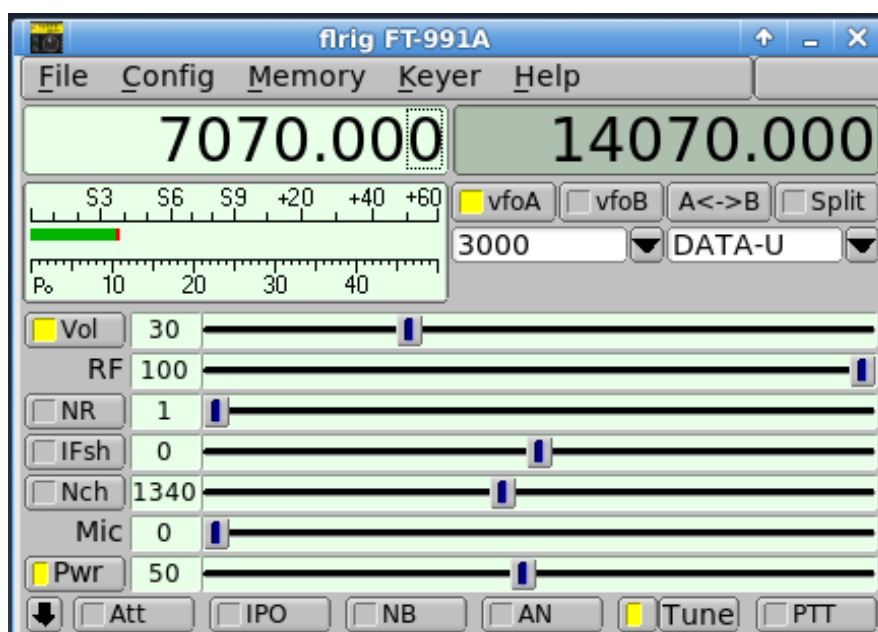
flrig FT-991A

File Config Memory Keyer Help

7070.000

14070.000

S3 S6 S9 +20 +40 +60

Po 10 20 30 40

vfoA vfoB A<->B Split

3000 DATA-U

Vol 30

RF 100

NR 1

IFsh 0

Nch 1340

Mic 0

Pwr 50

Att IPO NB AN Tune PTT